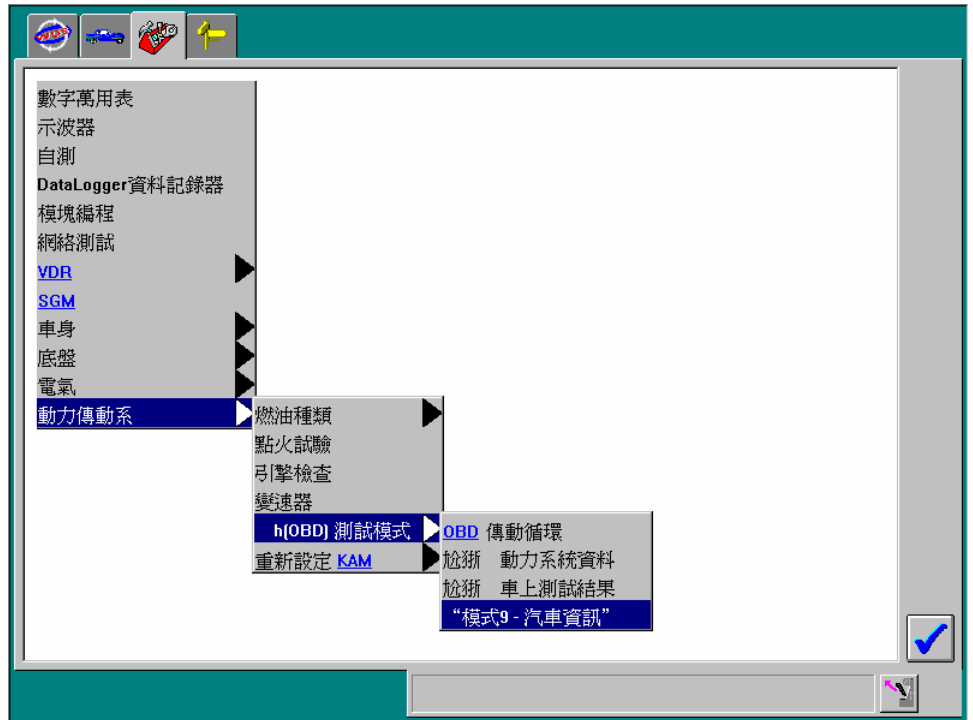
數字萬用表
示波器
自測
DataLogger資料記錄器
模塊編程
網絡測試
VDR
SGM
車身
底盤
電氣
動力傳動系

燃油種類
點火試驗
引擎檢查
變速器
h(OBD) 測試模式
重新設定 KAM

OBD 傳動循環
尬搧 動力系統資料
尬搧 車上測試結果
“模式9 - 汽車資訊”